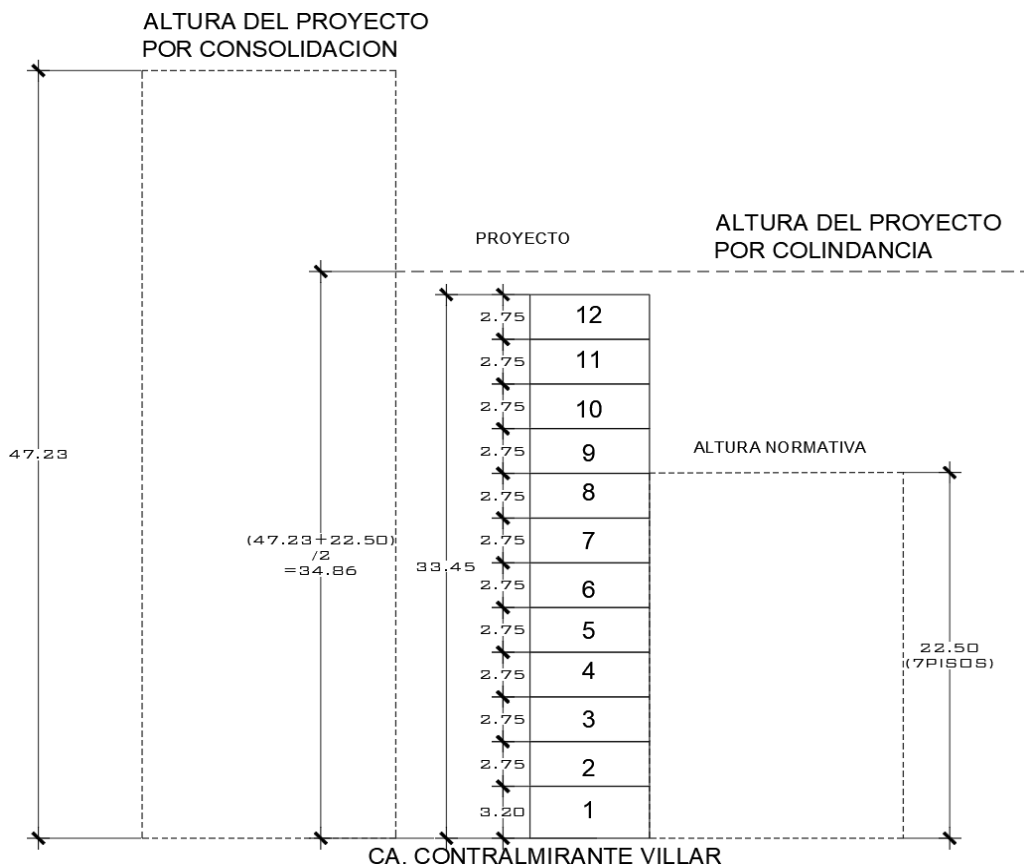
ALTURA DEL PROYECTO
POR CONSOLIDACION

ALTURA DEL PROYECTO
POR COLINDANCIA

PROYECTO

47.23

(47.23+22.50)
/2
=34.86

33.45

2.75 12
2.75 11
2.75 10
2.75 9
2.75 8
2.75 7
2.75 6
2.75 5
2.75 4
2.75 3
2.75 2
3.20 1

ALTURA NORMATIVA

22.50
(7PISOS)

CA. CONTRALMIRANTE VILLAR